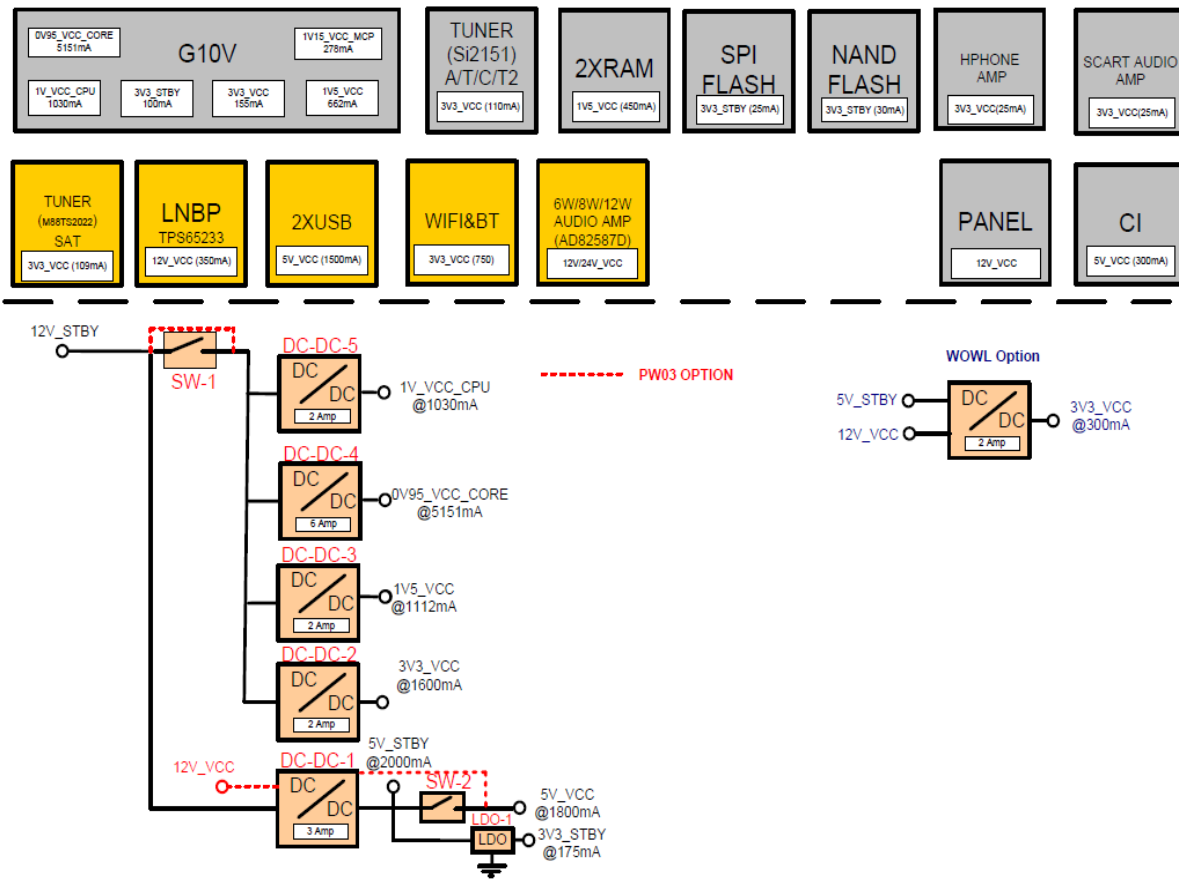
0V95_VCC_CORE 5151mA

G10V

1V15_VCC_MCP 278mA

1V_VCC_CPU 1030mA

3V3_STBY 100mA

3V3_VCC 155mA

1V5_VCC 662mA

TUNER (Si2151) A/T/C/T2

3V3_VCC (110mA)

2XRAM

1V5_VCC (450mA)

SPI FLASH

3V3_STBY (25mA)

NAND FLASH

3V3_STBY (30mA)

HPHONE AMP

3V3_VCC(25mA)

SCART AUDIO AMP

3V3_VCC(25mA)

TUNER (M88TS2022) SAT

3V3_VCC (109mA)

LNBP TPS65233

12V_VCC (350mA)

2XUSB

5V_VCC (1500mA)

WIFI&BT

3V3_VCC (750)

6W/8W/12W AUDIO AMP (AD82587D)

12V/24V_VCC

PANEL

12V_VCC

CI

5V_VCC (300mA)

12V_STBY

SW-1

DC-DC-5

DC DC 2 Amp

1V_VCC_CPU @1030mA

PW03 OPTION

WOWL Option

5V_STBY

12V_VCC

DC DC 2 Amp

3V3_VCC @300mA

DC-DC-4

DC DC 6 Amp

0V95_VCC_CORE @5151mA

DC-DC-3

DC DC 2 Amp

1V5_VCC @1112mA

DC-DC-2

DC DC 2 Amp

3V3_VCC @1600mA

12V_VCC

DC-DC-1

5V_STBY @2000mA

DC DC 3 Amp

SW-2

5V_VCC @1800mA

LDO-1

LDO

3V3_STBY @175mA